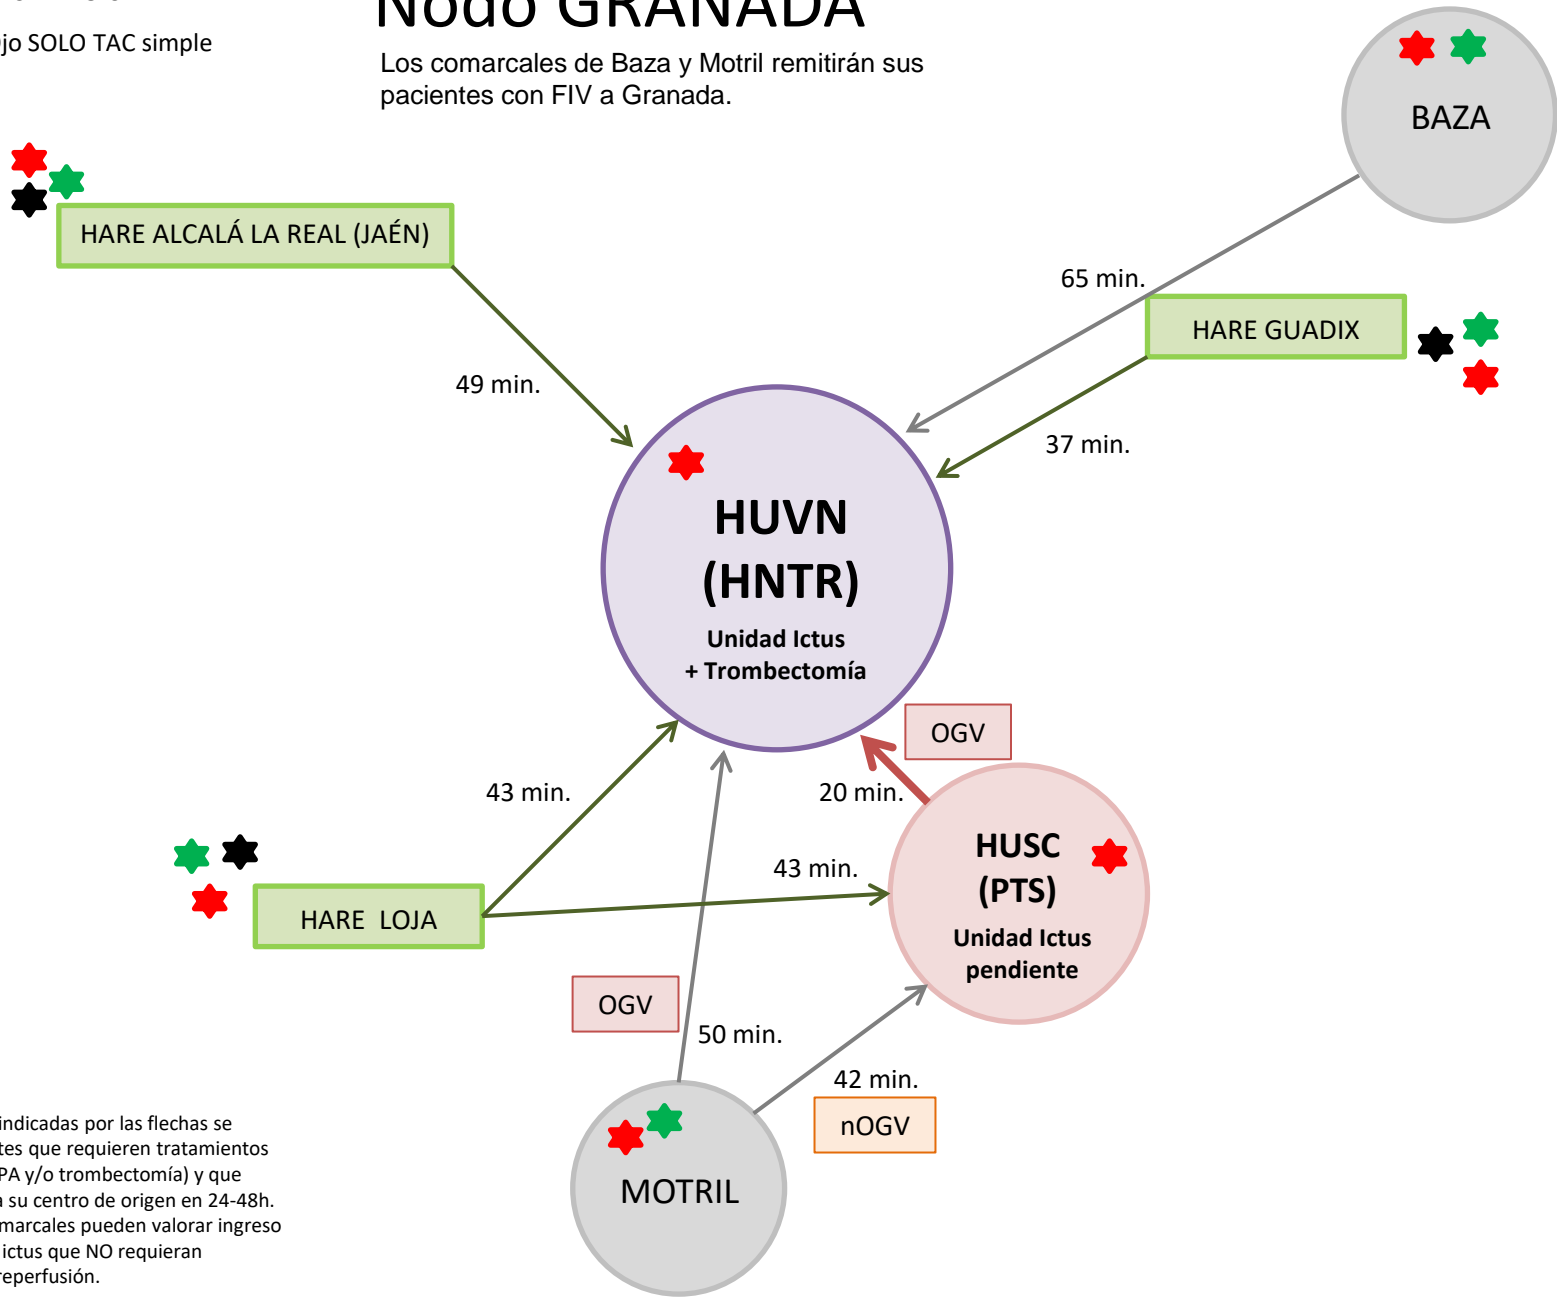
Nodo GRANADA

jo SOLO TAC simple

Los comarcales de Baza y Motril remitirán sus pacientes con FIV a Granada.

BAZA

HARE ALCALÁ LA REAL (JAÉN)

65 min.

HARE GUADIX

49 min.

37 min.

HUVN
(HNTR)
Unidad Ictus
+ Trombectomía

OGV

43 min.

20 min.

43 min.

HUSC
(PTS)
Unidad Ictus
pendiente

HARE LOJA

OGV

50 min.

42 min.

nOGV

MOTRIL

indicadas por las flechas se
tes que requieren tratamientos
PA y/o trombectomía) y que
a su centro de origen en 24-48h.
marcales pueden valorar ingreso
ictus que NO requieran
reperfusión.